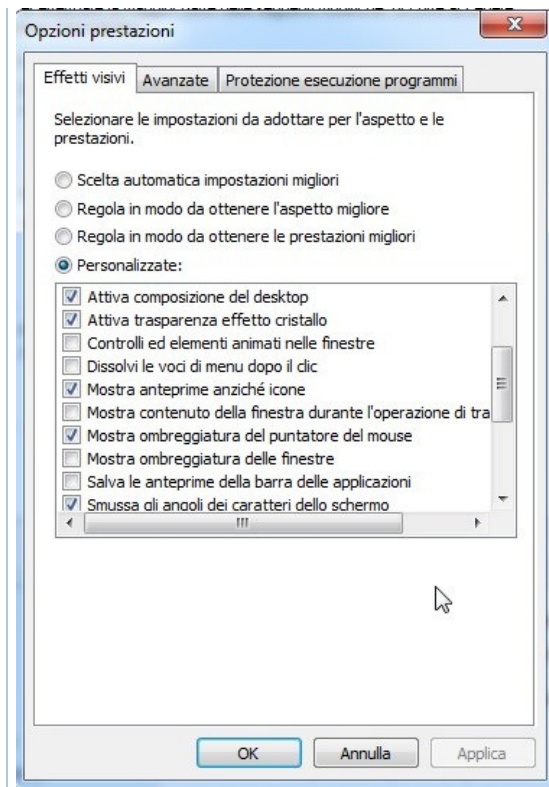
Opzioni prestazioni

Effetti visivi | Avanzate | Protezione esecuzione programmi

Selezionare le impostazioni da adottare per l'aspetto e le prestazioni.

Scelta automatica impostazioni migliori
Regola in modo da ottenere l'aspetto migliore
Regola in modo da ottenere le prestazioni migliori
Personalizzate:

Attiva composizione del desktop
Attiva trasparenza effetto cristallo
Controlli ed elementi animati nelle finestre
Dissolvi le voci di menu dopo il clic
Mostra anteprime anziché icone
Mostra contenuto della finestra durante l'operazione di tra
Mostra ombreggiatura del puntatore del mouse
Mostra ombreggiatura delle finestre
Salva le anteprime della barra delle applicazioni
Smussa gli angoli dei caratteri dello schermo

OK | Annulla | Applica